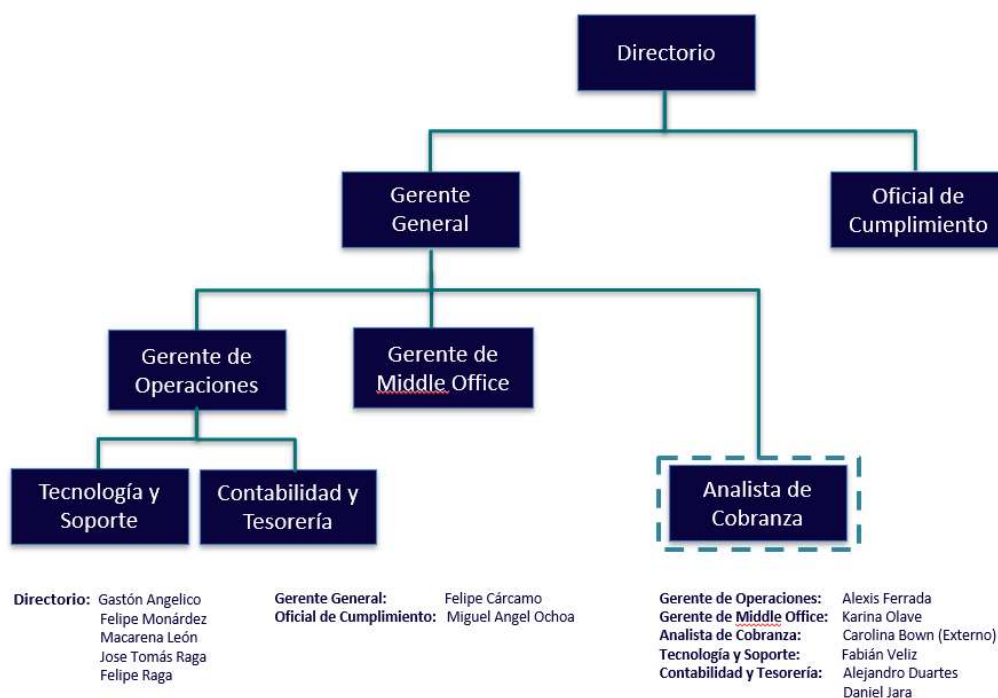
Directorio

Gerente General

Oficial de Cumplimiento

Gerente de Operaciones

Gerente de Middle Office

Tecnología y Soporte

Contabilidad y Tesorería

Analista de Cobranza

Directorio: Gastón Angelico
Felipe Monárdez
Macarena León
Jose Tomás Raga
Felipe Raga

Gerente General: Felipe Cárcamo
Oficial de Cumplimiento: Miguel Angel Ochoa

Gerente de Operaciones: Alexis Ferrada
Gerente de Middle Office: Karina Olave
Analista de Cobranza: Carolina Bown (Externo)
Tecnología y Soporte: Fabián Veliz
Contabilidad y Tesorería: Alejandro Duartes
Daniel Jara